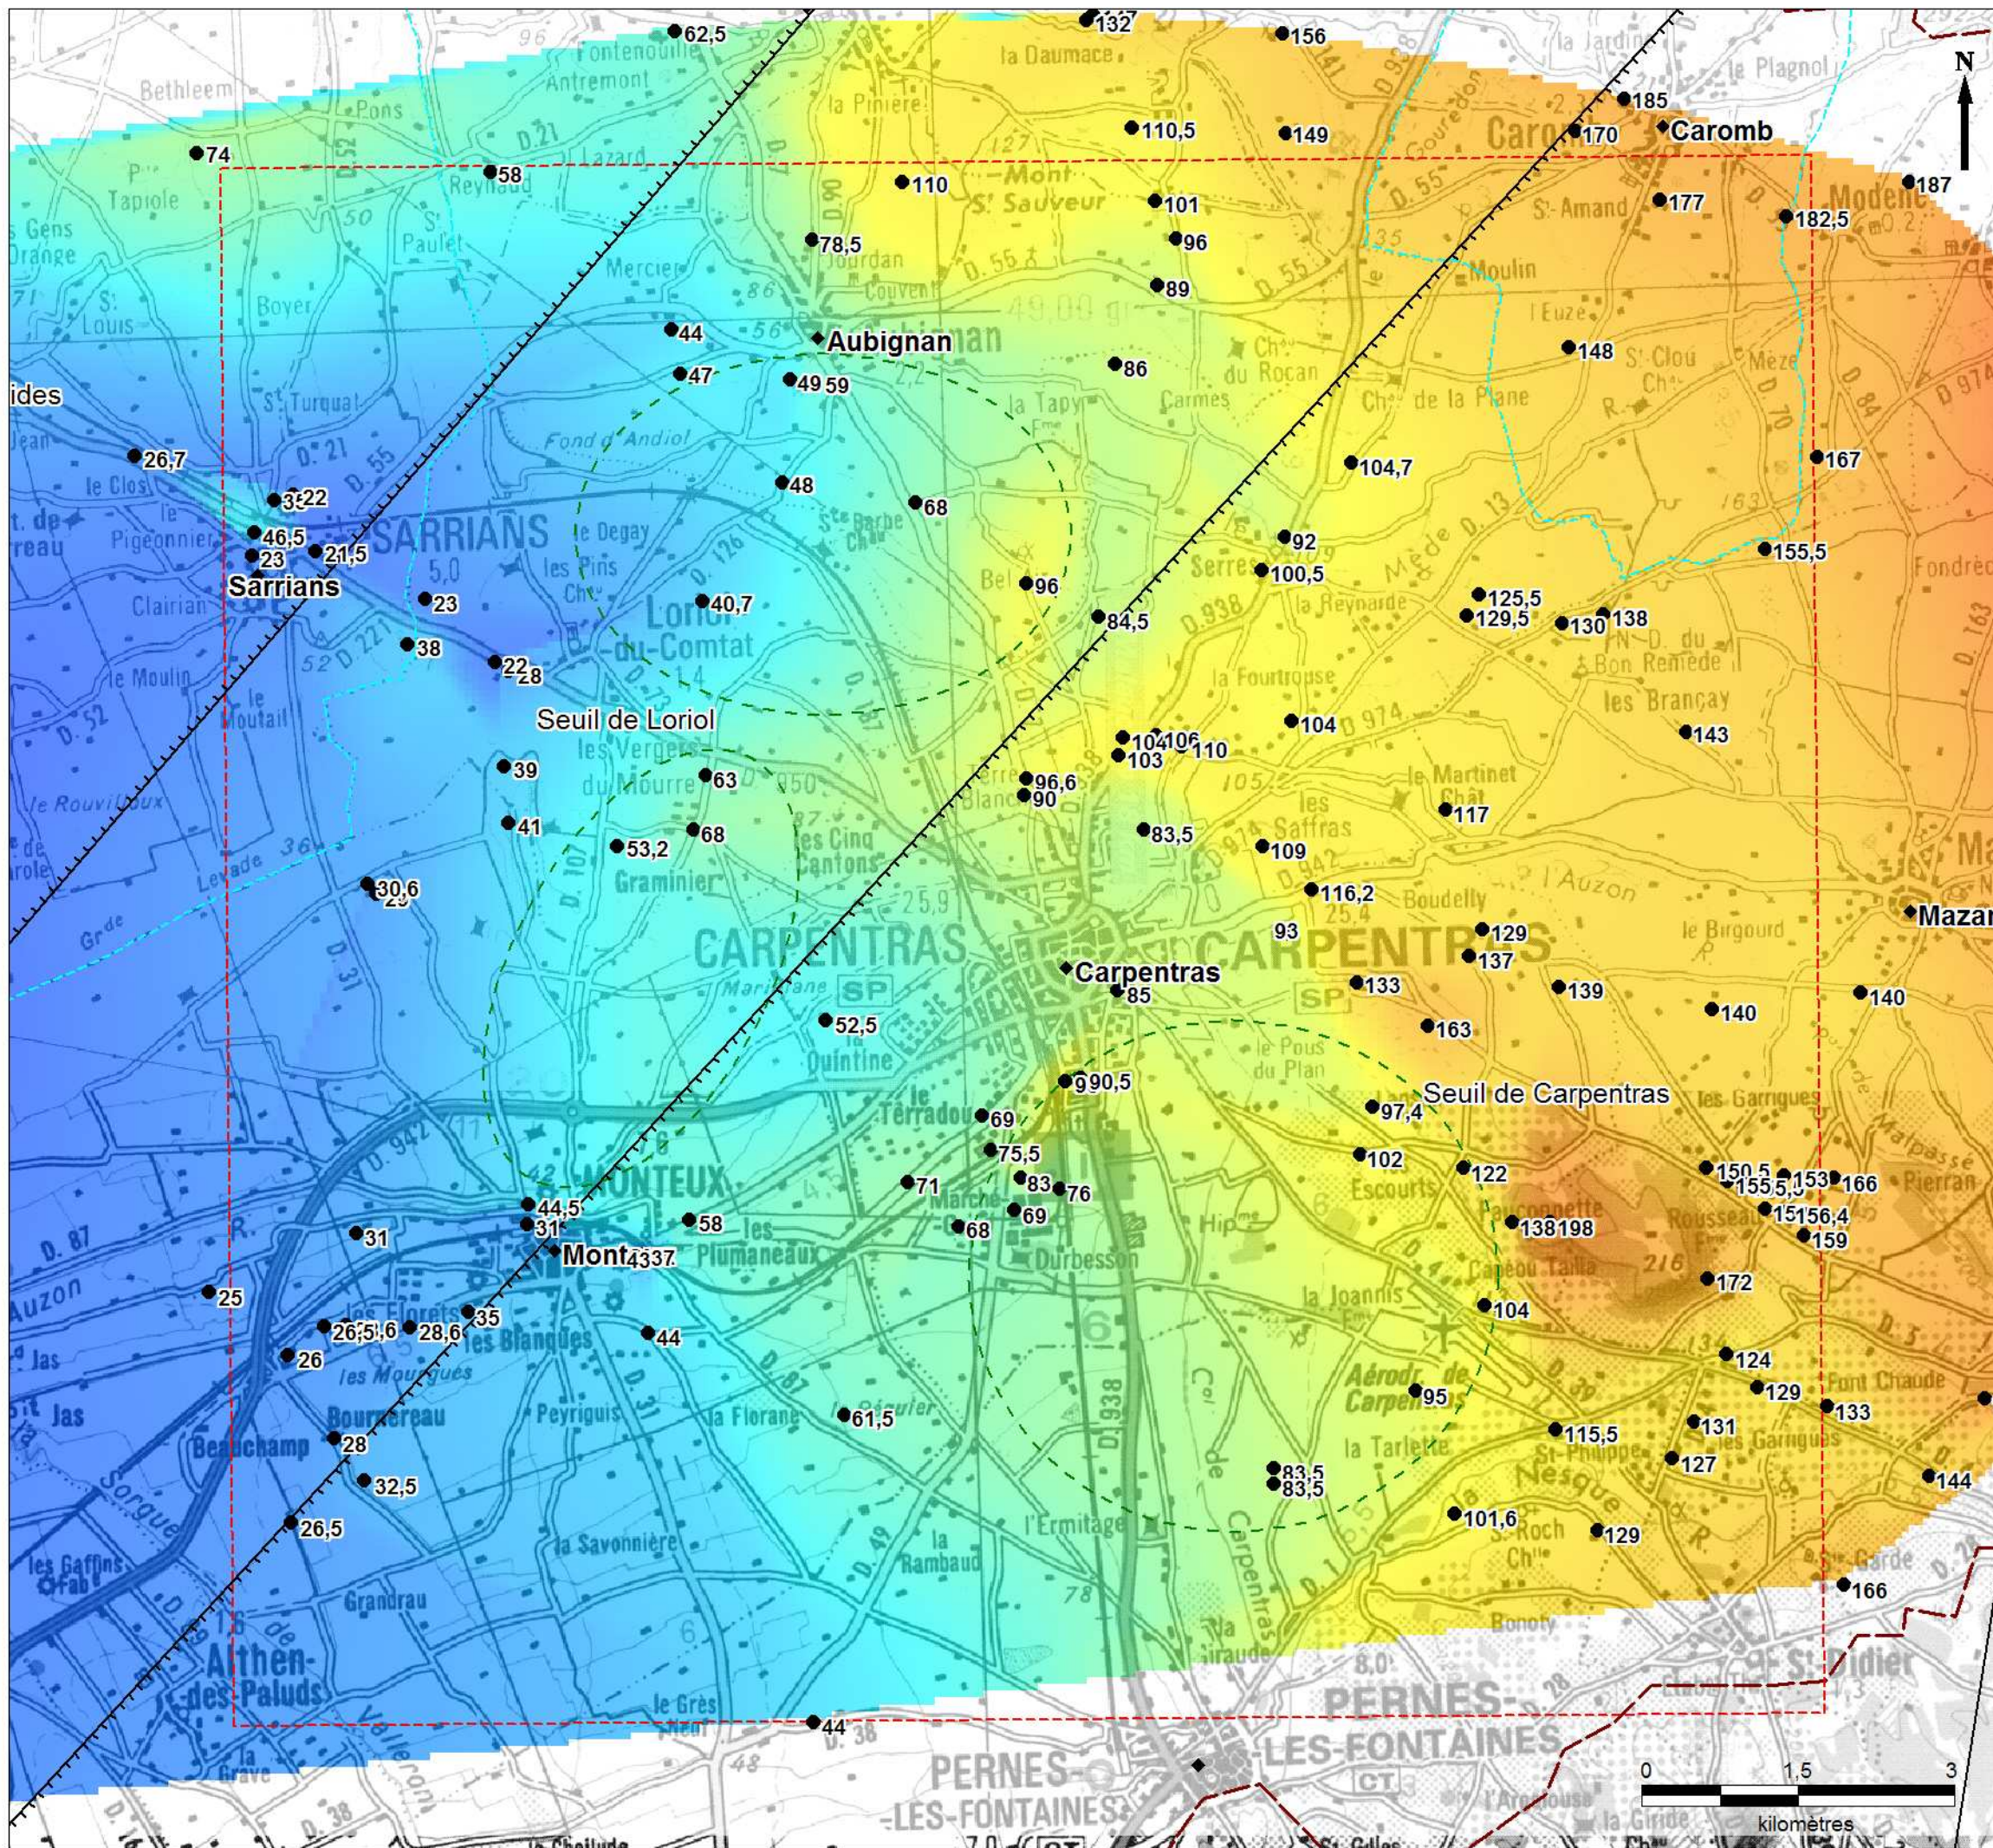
N

62,5
132
156
110,5
149
185
170
Caromb
187
74
58
110
101
177
182,5
78,5
96
89
44
Aubignan
86
148
47
49 59
ides
26,7
167
48
68
104,7
22
46,5
21,5
23
Sarrians
SARRIANS
92
100,5
155,5
96
40,7
84,5
125,5
129,5
130
138
23
38
22
28
Seuil de Loriol
104
143
104
106
110
103
39
63
96,6
90
117
41
68
53,2
83,5
109
30,6
116,2
CARPENTRAS
93
129
137
Carpentras
85
133
139
140
140
52,5
163
9
90,5
97,4
Seuil de Carpentras
69
75,5
102
122
150,5
155,5
153
166
71
83
76
44,5
31
58
69
68
138198
156,4
159
31
Mont
4337
172
25
35
104
26,5
26
28,6
44
124
129
95
61,5
133
131
28
115,5
127
83,5
83,5
144
32,5
26,5
101,6
129
166
44
Mazan
0
1,5
3
kilomètres
PERNES-LES-FONTAINES
MONTEUX
CARPENTRAS
Loriol-du-Comtat
Carpentras